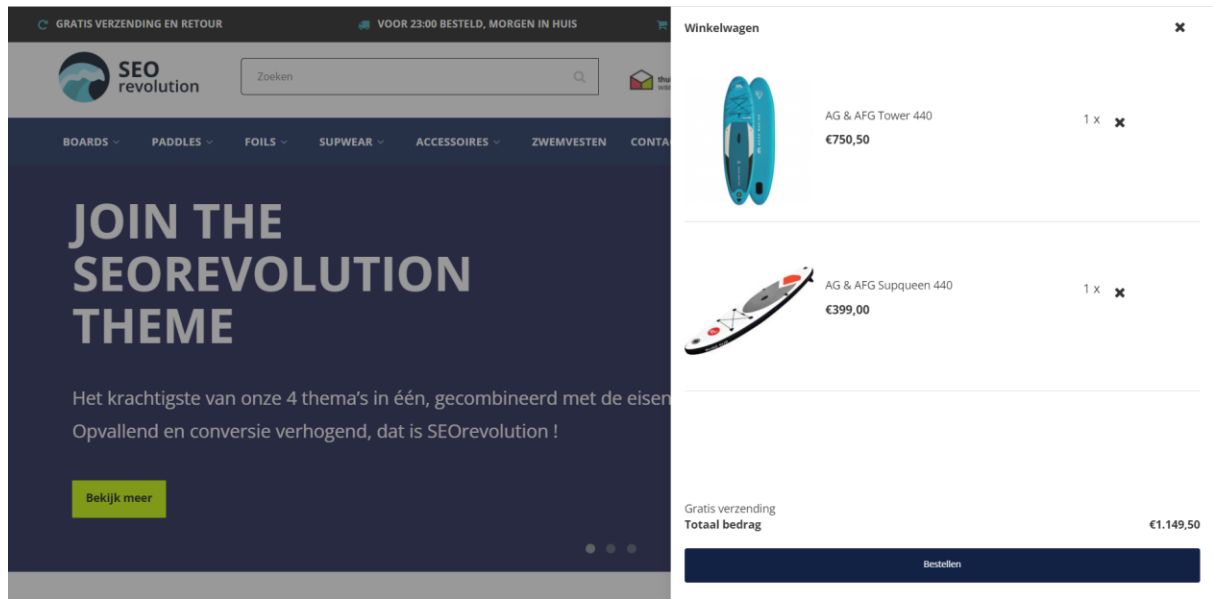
GRATIS VERZENDING EN RETOUR
VOOR 23:00 BESTELD, MORGEN IN HUIS

SEO revolution

Zoeken

BOARDS PADDLES FOILS SUPWEAR ACCESSOIRES ZWEMVESTEN CONTA

JOIN THE SEOREVOLUTION THEME

Het krachtigste van onze 4 thema's in één, gecombineerd met de eisen
Opvallend en conversie verhogend, dat is SEOrevolution !

Bekijk meer

Winkelwagen

AG & AFG Tower 440
€750,50
1 x

AG & AFG Supqueen 440
€399,00
1 x

Gratis verzending
Totaal bedrag €1.149,50

Bestellen